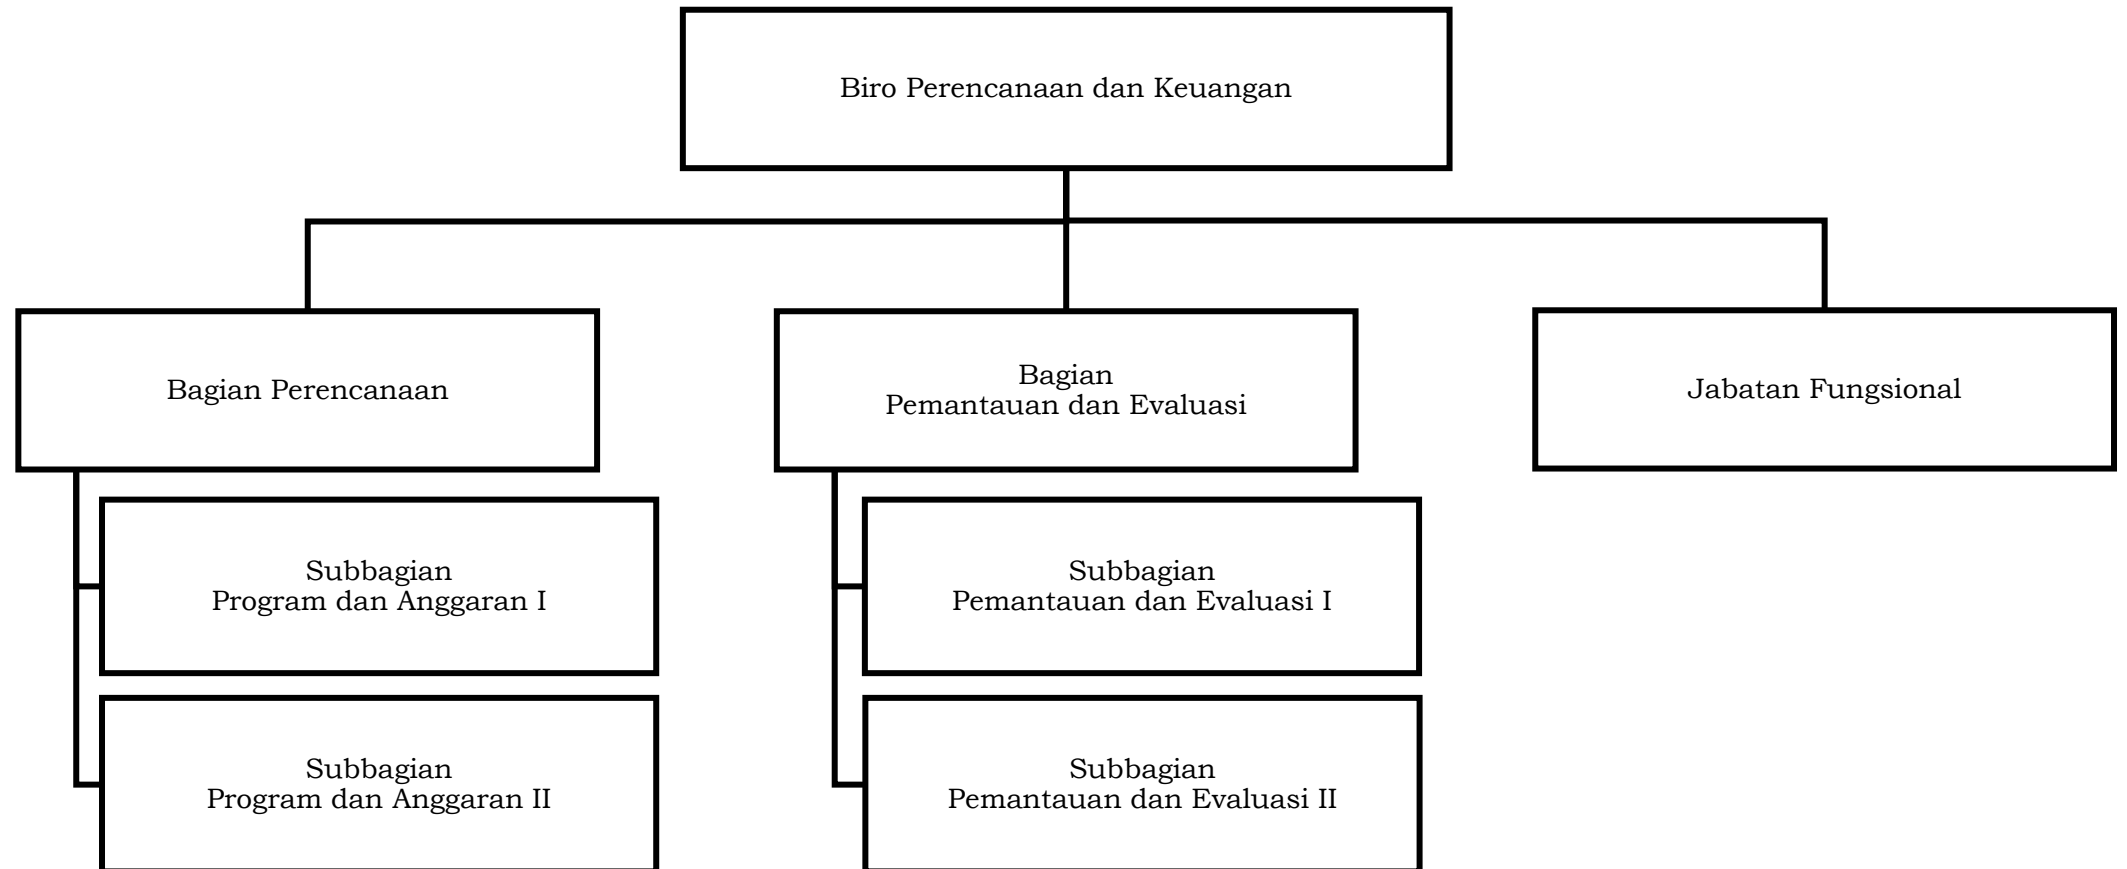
Biro Perencanaan dan Keuangan

Bagian Perencanaan

Subbagian
Program dan Anggaran I

Subbagian
Program dan Anggaran II

Bagian
Pemantauan dan Evaluasi

Subbagian
Pemantauan dan Evaluasi I

Subbagian
Pemantauan dan Evaluasi II

Jabatan Fungsional